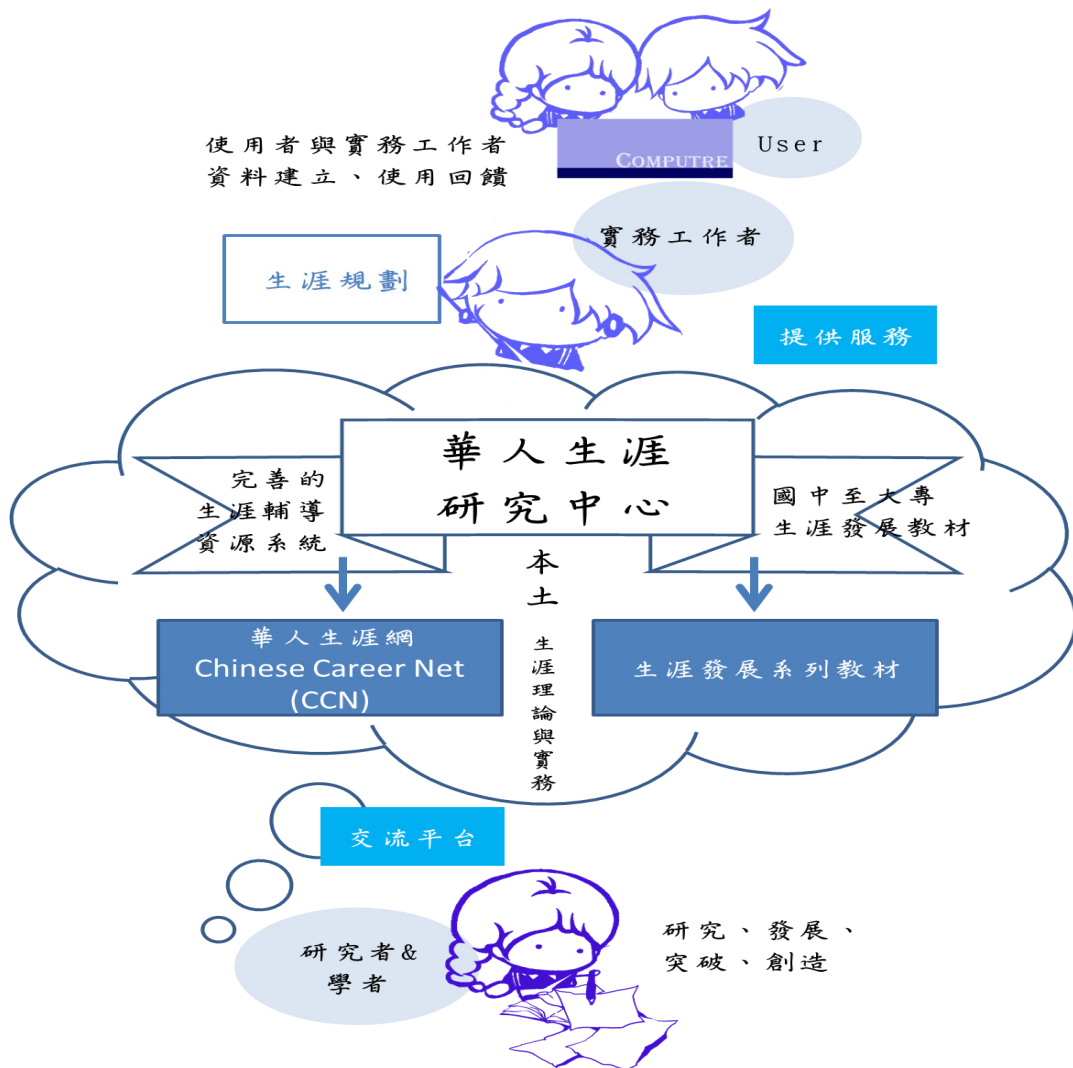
使用者與實務工作者
資料建立、使用回饋

COMPUTRE

User

實務工作者

生涯規劃

提供服務

華人生涯
研究中心

完善的
生涯輔導
資源系統

國中至大專
生涯發展教材

本土

生涯理論與實務

華人生涯網
Chinese Career Net
(CCN)

生涯發展系列教材

交流平台

研究者&
學者

研究、發展、
突破、創造